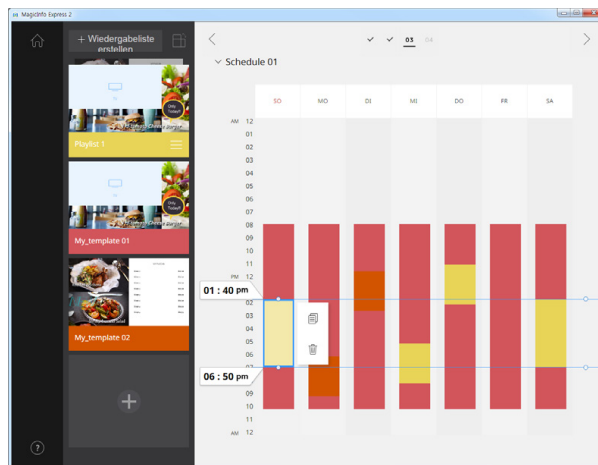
MagicInfo Express 2

+ Wiedergabeliste erstellen

Playlist 1

My_template 01

My_template 02

03 04

Schedule 01

| SO | MO | DI | MI | DO | FR | SA |
|---|---|---|---|---|---|---|

AM 12
01
02
03
04
05
06
07
08
09
10
11
PM 12
01
02
03
04
05
06
07
08
09
10
11
AM 12

01 : 40 pm

06 : 50 pm

?